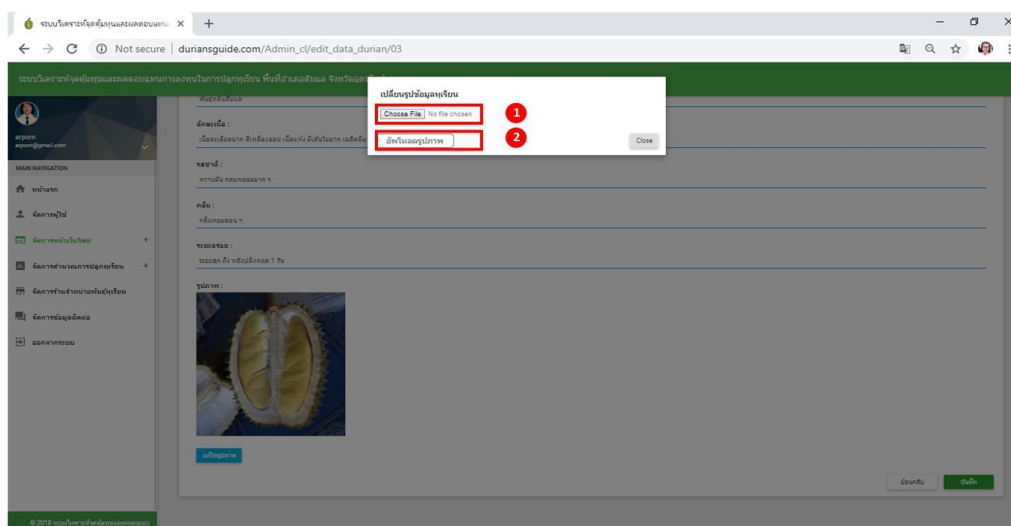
ระบบวิเคราะห์จุดคุ้มทุนและผลตอบแทน ×
+

Not secure | duriansguide.com/Admin_cl/edit_data_durian/03

ระบบวิเคราะห์จุดคุ้มทุนและผลตอบแทนการลงทุนในการปลูกทุเรียน พื้นที่อำเภอลับแล จังหวัดอุตรดิตถ์

arpom
arpom@gmail.com

MAIN NAVIGATION
หน้าแรก
จัดการผู้ใช้
จัดการหน้าเว็บไซต์ +
จัดการคำนวณการปลูกทุเรียน +
จัดการร้านจำหน่ายพันธุ์ทุเรียน
จัดการข้อมูลติดต่อ
ออกจากระบบ

© 2018 ระบบวิเคราะห์จุดคุ้มทุนและผลตอบแทน

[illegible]

ลักษณะเนื้อ :
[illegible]

รสชาติ :
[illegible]

กลิ่น :
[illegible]

ระยะเวลา :
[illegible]

รูปภาพ :

แก้ไขรูปภาพ

ย้อนกลับ
บันทึก

เปลี่ยนรูปข้อมูลทุเรียน
Choose File No file chosen
1
อัพโหลดรูปภาพ
2
Close